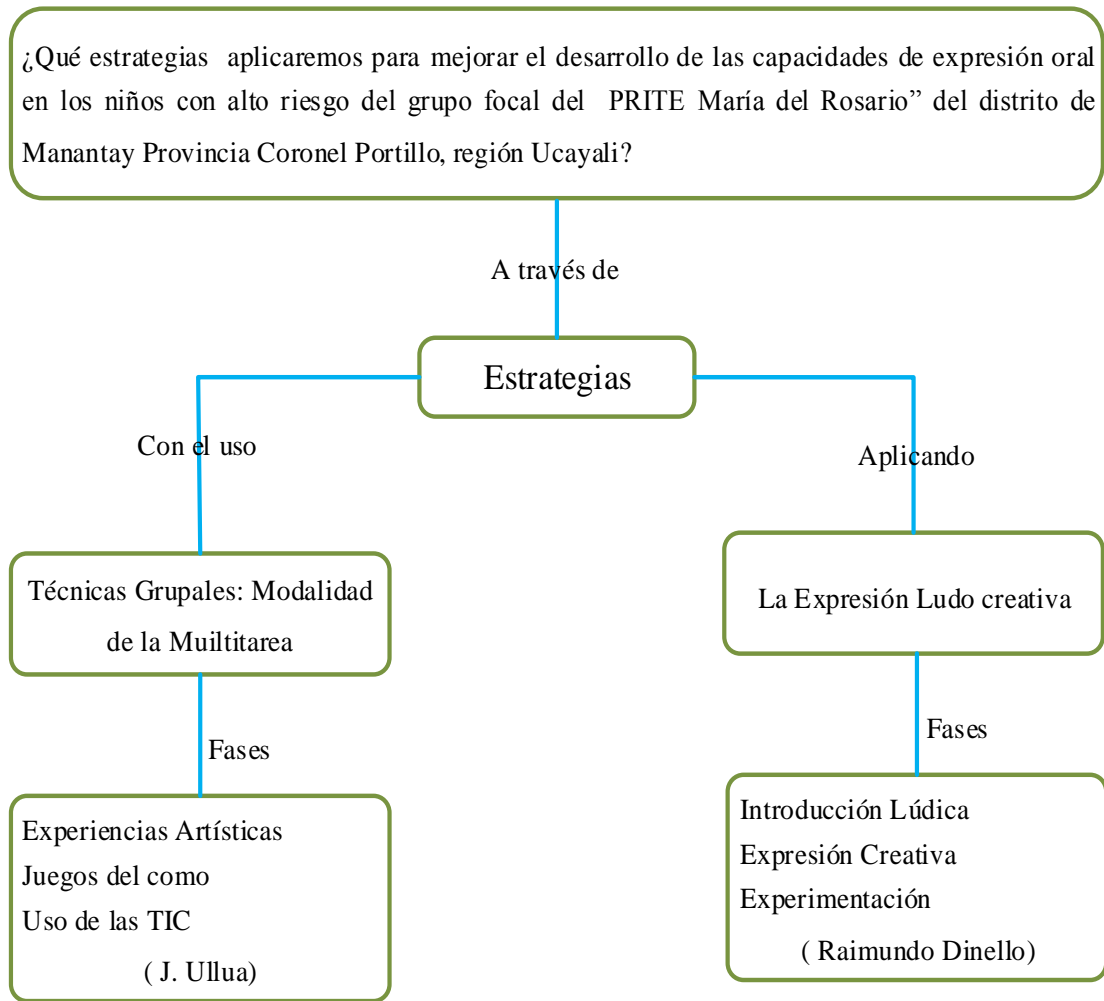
¿Qué estrategias aplicaremos para mejorar el desarrollo de las capacidades de expresión oral en los niños con alto riesgo del grupo focal del PRITE María del Rosario" del distrito de Manantay Provincia Coronel Portillo, región Ucayali?

A través de

Estrategias

Con el uso

Aplicando

Técnicas Grupales: Modalidad de la Muiltitarea

La Expresión Ludo creativa

Fases

Fases

Experiencias Artísticas
Juegos del como
Uso de las TIC
( J. Ullua)

Introducción Lúdica
Expresión Creativa
Experimentación
( Raimundo Dinello)